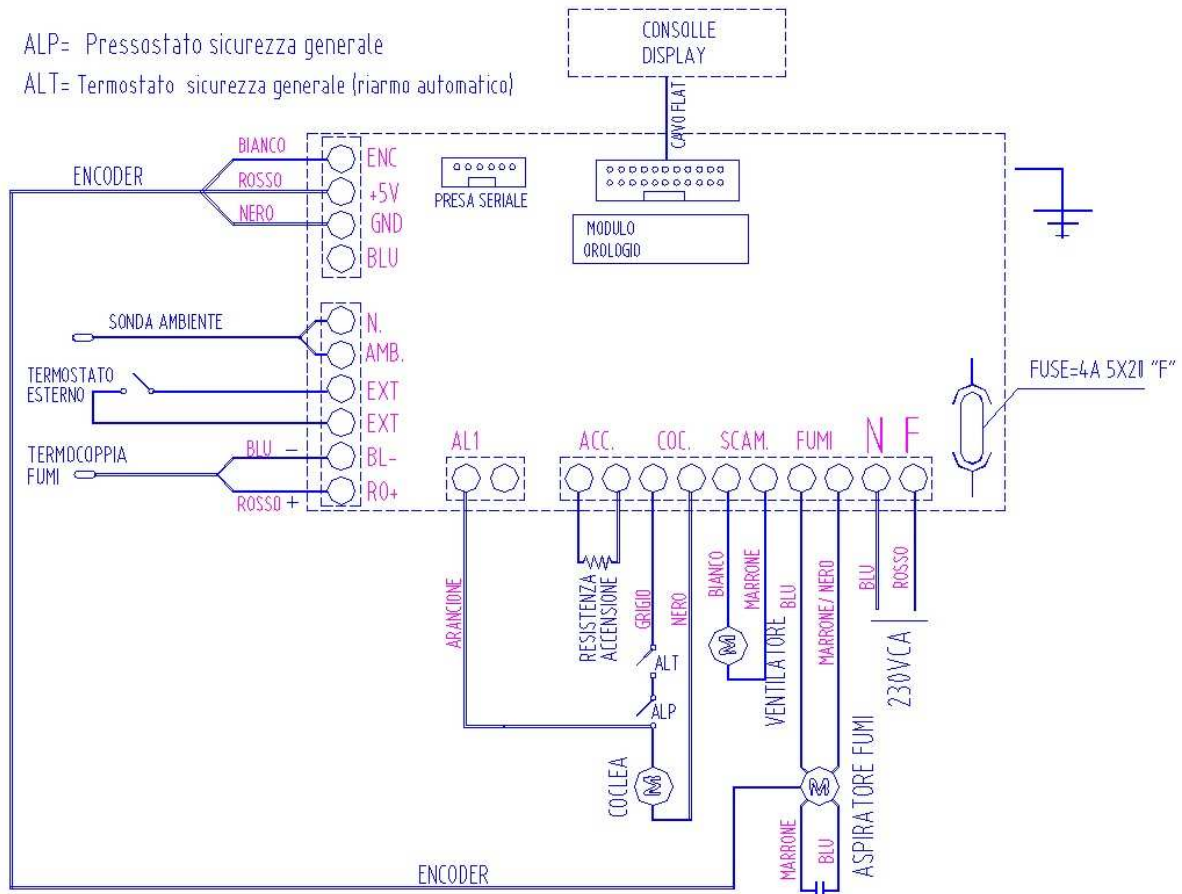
ALP= Pressostato sicurezza generale
ALT= Termostato sicurezza generale (riarmo automatico)

CONSOLLE DISPLAY

CAVO FLAT

ENCODER

BIANCO
ROSSO
NERO

ENC
+5V
GND
BLU

PRESA SERIALE

MODULO OROLOGIO

SONDA AMBIENTE

N.
AMB.

TERMOSTATO ESTERNO

EXT
EXT

TERMOCOPPIA FUMI

BLU –
ROSSO +

BL-
RO+

AL1

ACC.
COC.
SCAM.
FUMI
N
F

FUSE=4A 5X20 "F"

ARANCIONE

RESISTENZA ACCENSIONE

GRIGIO
NERO

ALT
ALP

COCLEA

BIANCO
MARRONE
BLU

VENTILATORE

MARRONE/ NERO

BLU
ROSSO

230VCA

ASPIRATORE FUMI

MARRONE
BLU

ENCODER